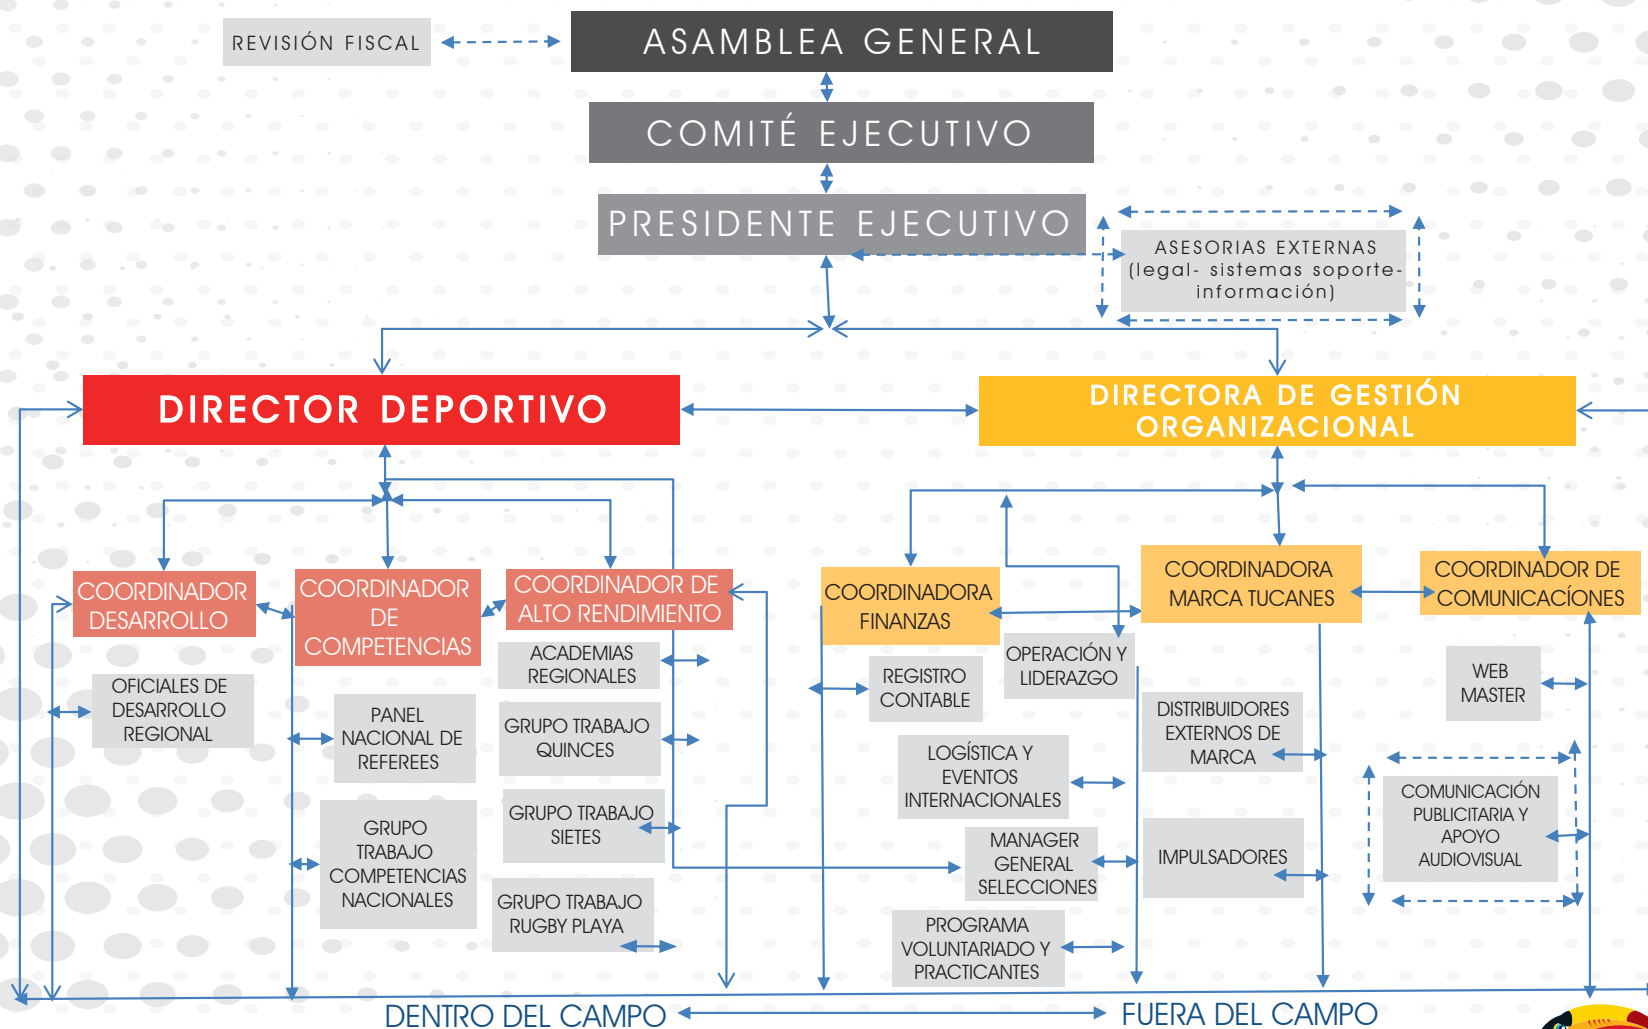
REVISIÓN FISCAL

ASAMBLEA GENERAL

COMITÉ EJECUTIVO

PRESIDENTE EJECUTIVO

ASESORIAS EXTERNAS (legal- sistemas soporte- información)

DIRECTOR DEPORTIVO

DIRECTORA DE GESTIÓN ORGANIZACIONAL

COORDINADOR DESARROLLO

COORDINADOR DE COMPETENCIAS

COORDINADOR DE ALTO RENDIMIENTO

COORDINADORA FINANZAS

COORDINADORA MARCA TUCANES

COORDINADOR DE COMUNICACÍONES

OFICIALES DE DESARROLLO REGIONAL

PANEL NACIONAL DE REFEREES

GRUPO TRABAJO COMPETENCIAS NACIONALES

ACADEMIAS REGIONALES

GRUPO TRABAJO QUINCES

GRUPO TRABAJO SIETES

GRUPO TRABAJO RUGBY PLAYA

REGISTRO CONTABLE

OPERACIÓN Y LIDERAZGO

LOGÍSTICA Y EVENTOS INTERNACIONALES

MANAGER GENERAL SELECCIONES

PROGRAMA VOLUNTARIADO Y PRACTICANTES

DISTRIBUIDORES EXTERNOS DE MARCA

IMPULSADORES

WEB MASTER

COMUNICACIÓN PUBLICITARIA Y APOYO AUDIOVISUAL

DENTRO DEL CAMPO

FUERA DEL CAMPO